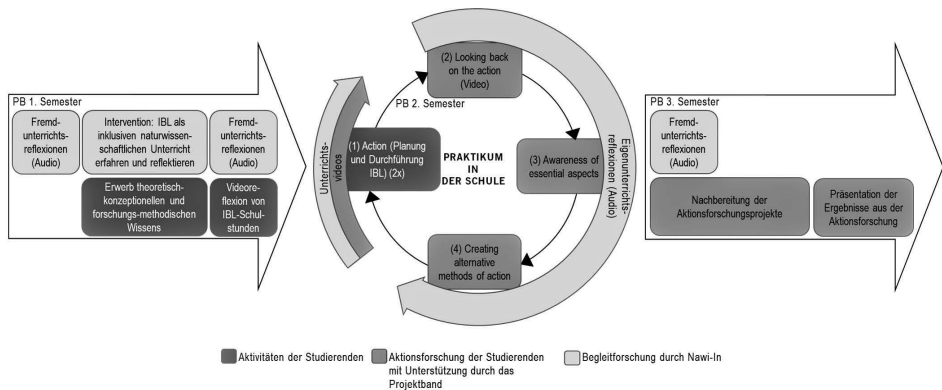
PB 1. Semester

Fremdunterrichtsreflexionen (Audio)

Intervention: IBL als inklusiven naturwissenschaftlichen Unterricht erfahren und reflektieren

Fremdunterrichtsreflexionen (Audio)

Erwerb theoretisch-konzeptionellen und forschungs-methodischen Wissens

Videoreflexion von IBL-Schulstunden

Unterrichtsvideos

PB 2. Semester

(2) Looking back on the action (Video)

(1) Action (Planung und Durchführung IBL) (2x)

PRAKTIKUM IN DER SCHULE

(3) Awareness of essential aspects

Eigenunterrichtsreflexionen (Audio)

(4) Creating alternative methods of action

PB 3. Semester

Fremdunterrichtsreflexionen (Audio)

Nachbereitung der Aktionsforschungsprojekte

Präsentation der Ergebnisse aus der Aktionsforschung

Aktivitäten der Studierenden

Aktionsforschung der Studierenden mit Unterstützung durch das Projektband

Begleitforschung durch Nawi-In